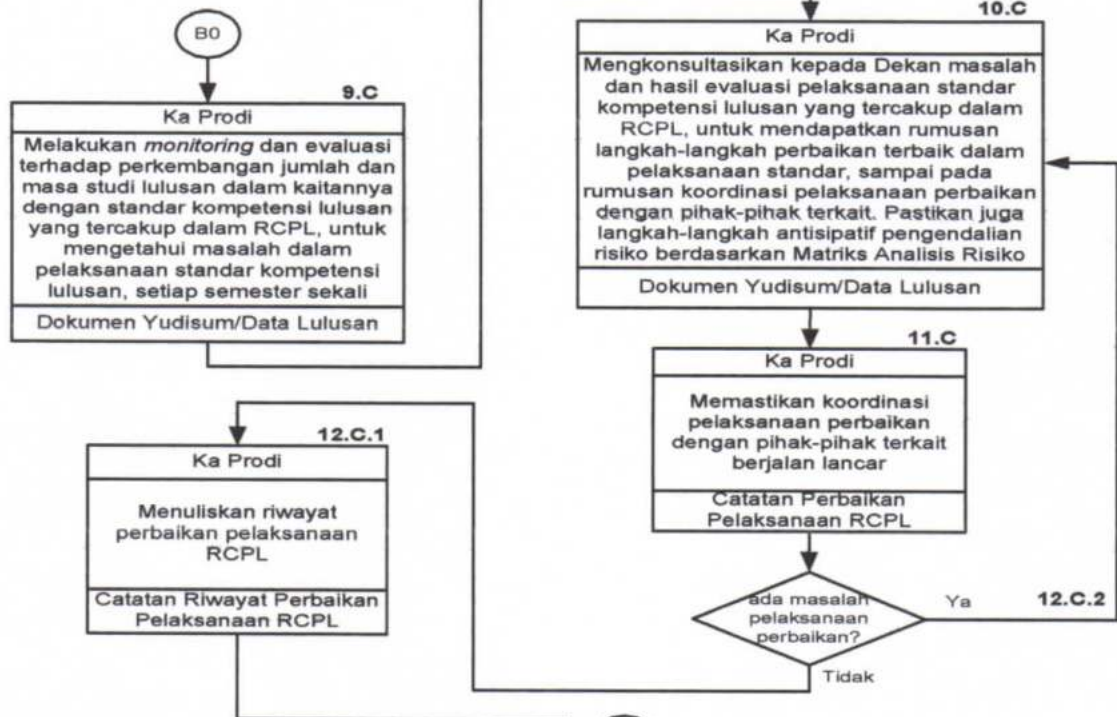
B0

9.C

Ka Prodi

Melakukan *monitoring* dan evaluasi terhadap perkembangan jumlah dan masa studi lulusan dalam kaitannya dengan standar kompetensi lulusan yang tercakup dalam RCPL, untuk mengetahui masalah dalam pelaksanaan standar kompetensi lulusan, setiap semester sekali

Dokumen Yudisum/Data Lulusan

10.C

Ka Prodi

Mengkonsultasikan kepada Dekan masalah dan hasil evaluasi pelaksanaan standar kompetensi lulusan yang tercakup dalam RCPL, untuk mendapatkan rumusan langkah-langkah perbaikan terbaik dalam pelaksanaan standar, sampai pada rumusan koordinasi pelaksanaan perbaikan dengan pihak-pihak terkait. Pastikan juga langkah-langkah antisipatif pengendalian risiko berdasarkan Matriks Analisis Risiko

Dokumen Yudisum/Data Lulusan

11.C

Ka Prodi

Memastikan koordinasi pelaksanaan perbaikan dengan pihak-pihak terkait berjalan lancar

Catatan Perbaikan Pelaksanaan RCPL

12.C.1

Ka Prodi

Menuliskan riwayat perbaikan pelaksanaan RCPL

Catatan Riwayat Perbaikan Pelaksanaan RCPL

ada masalah pelaksanaan perbaikan?

Ya

12.C.2

Tidak